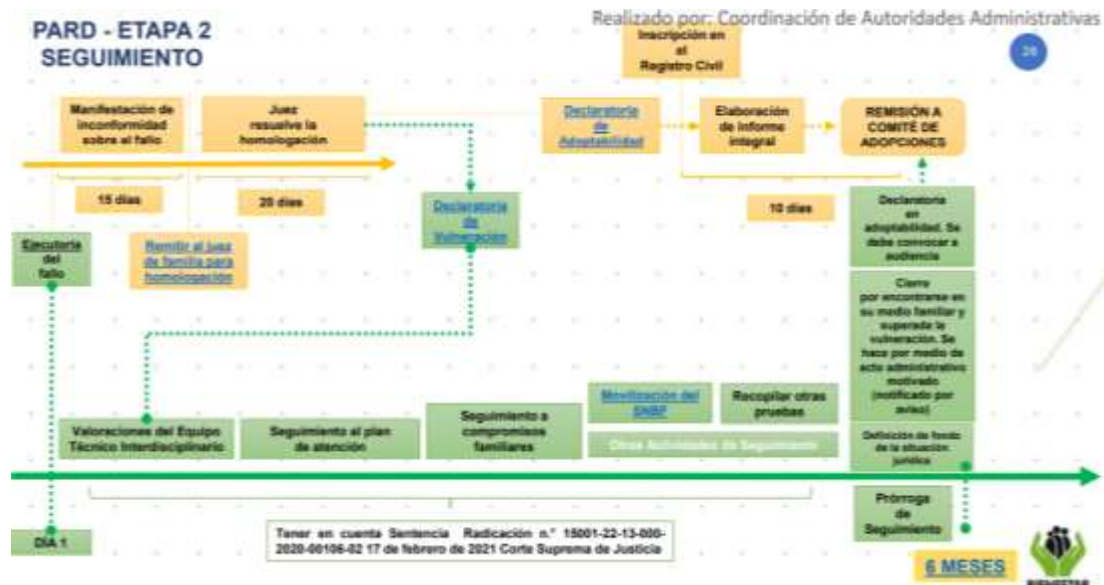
PARD - ETAPA 2
SEGUIMIENTO

Realizado por: Coordinación de Autoridades Administrativas

26

Inscripción en el Registro Civil

Manifestación de inconformidad sobre el fallo

Juez resuelve la homologación

Declaratoria de Adoptabilidad

Elaboración de informe integral

REMISIÓN A COMITÉ DE ADOPCIONES

15 días

20 días

Declaratoria de Vulneración

10 días

Declaratoria en adoptabilidad. Se debe convocar a audiencia

Ejecutoria del fallo

Remitir al juez de familia para homologación

Cierre por encontrarse en su medio familiar y superada la vulneración. Se hace por medio de acto administrativo motivado (notificado por aviso)

Movilización del SNBF

Recopilar otras pruebas

Valoraciones del Equipo Técnico Interdisciplinario

Seguimiento al plan de atención

Seguimiento a compromisos familiares

Otras Actividades de Seguimiento

Definición de fondo de la situación jurídica

Prórroga de Seguimiento

DÍA 1

Tener en cuenta Sentencia Radicación n.° 15001-22-13-000-2020-00106-02 17 de febrero de 2021 Corte Suprema de Justicia

6 MESES

BIENESTAR